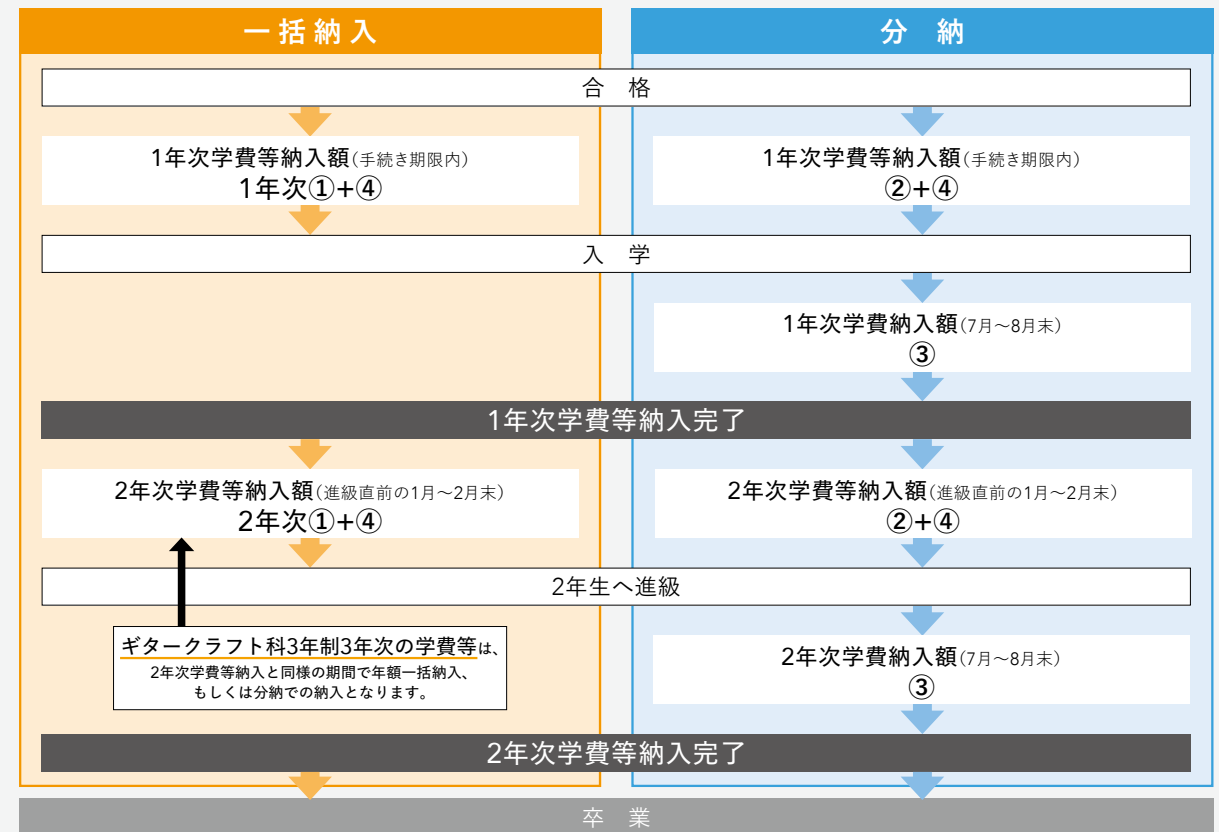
一括納入

分 納

合 格

1年次学費等納入額(手続き期限内)
1年次①+④

1年次学費等納入額(手続き期限内)
②+④

入 学

1年次学費納入額(7月～8月末)
③

1年次学費等納入完了

2年次学費等納入額(進級直前の1月～2月末)
2年次①+④

2年次学費等納入額(進級直前の1月～2月末)
②+④

2年生へ進級

ギタークラフト科3年制3年次の学費等は、
2年次学費等納入と同様の期間で年額一括納入、
もしくは分納での納入となります。

2年次学費納入額(7月～8月末)
③

2年次学費等納入完了

卒 業